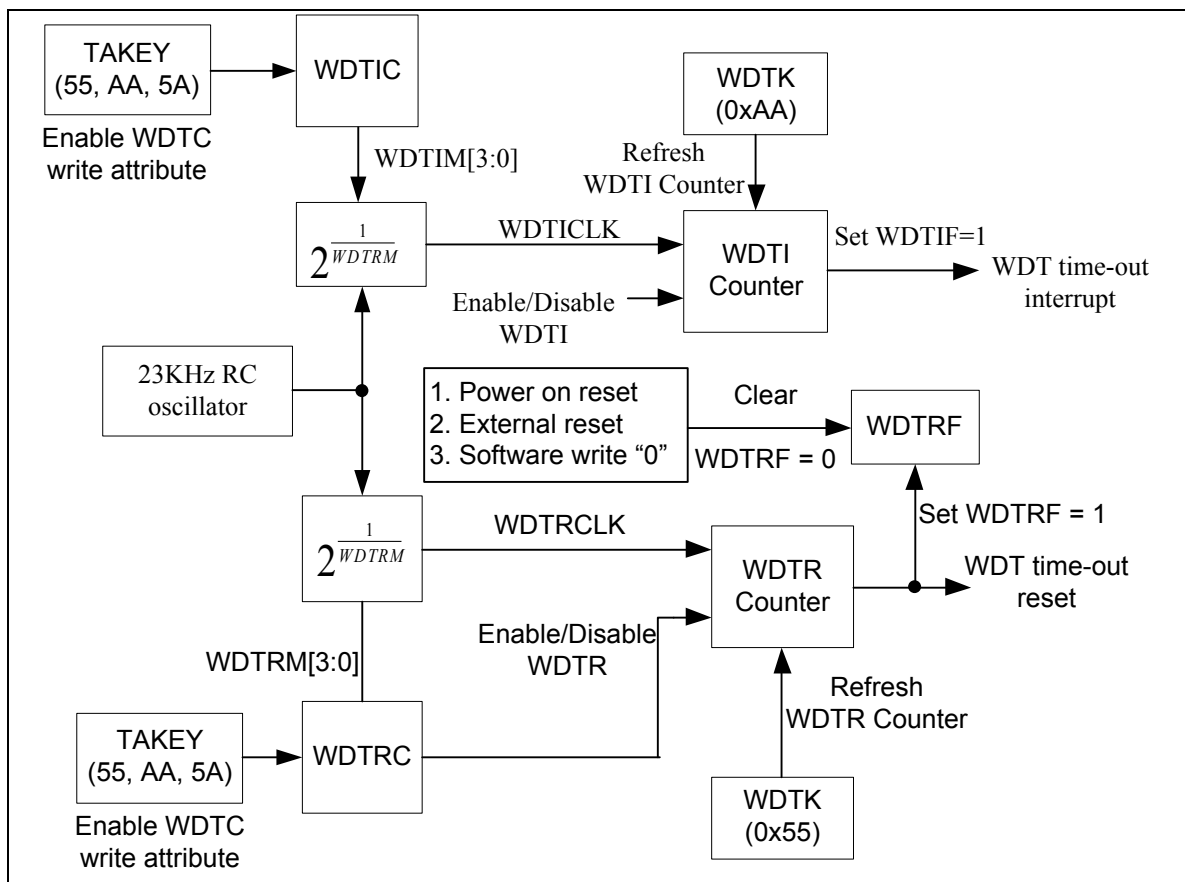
TAKEY
(55, AA, 5A)

Enable WDTC
write attribute

WDTIC

WDTIM[3:0]

WDTK
(0xAA)

Refresh
WDTI Counter

$2^{\frac{1}{WDTRM}}$

WDTICLK

WDTI
Counter

Set WDTIF=1

WDT time-out
interrupt

Enable/Disable
WDTI

23KHz RC
oscillator

1. Power on reset
2. External reset
3. Software write “0”

Clear

WDTRF = 0

WDTRF

Set WDTRF = 1

$2^{\frac{1}{WDTRM}}$

WDTRCLK

WDTR
Counter

WDT time-out
reset

Enable/Disable
WDTR

WDTRM[3:0]

Refresh
WDTR Counter

TAKEY
(55, AA, 5A)

Enable WDTC
write attribute

WDTRC

WDTK
(0x55)